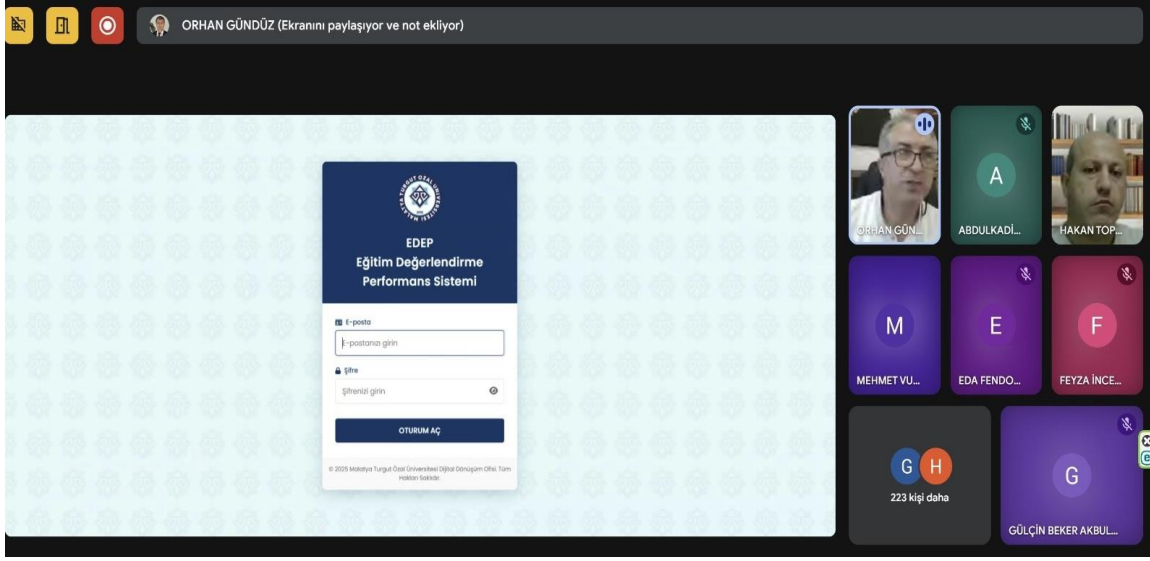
ORHAN GÜNDÜZ (Ekranını paylaşıyor ve not ekliyor)

EDEP
Eğitim Değerlendirme Performans Sistemi

E-posta
E-postanızı girin

Şifre
Şifrenizi girin

OTURUM AÇ

© 2025 Malatya Turgut Özal Üniversitesi Dijital Dönüşüm Ofisi. Tüm Hakları Saklıdır.

ORHAN GÜN...
A
ABDULKADİ...
HAKAN TOP...
M
MEHMET VU...
E
EDA FENDO...
F
FEYZA İNCE...
G H
223 kişi daha
G
GÜLÇİN BEKER AKBUL...